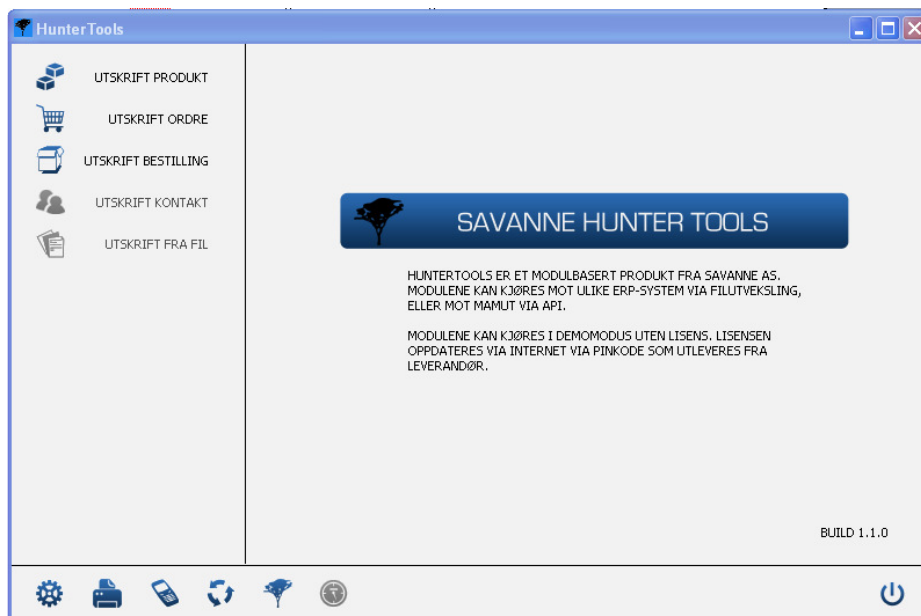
HunterTools

UTSKRIFT PRODUKT

UTSKRIFT ORDRE

UTSKRIFT BESTILLING

UTSKRIFT KONTAKT

UTSKRIFT FRA FIL

SAVANNE HUNTER TOOLS

HUNTERTOOLS ER ET MODULBASERT PRODUKT FRA SAVANNE AS. MODULENE KAN KJØRES MOT ULIKE ERP-SYSTEM VIA FILUTVEKSLING, ELLER MOT MAMUT VIA API.

MODULENE KAN KJØRES I DEMOMODUS UTEN LISENS. LISENSEN OPPDATERES VIA INTERNET VIA PINKODE SOM UTLEVERES FRA LEVERANDØR.

BUILD 1.1.0